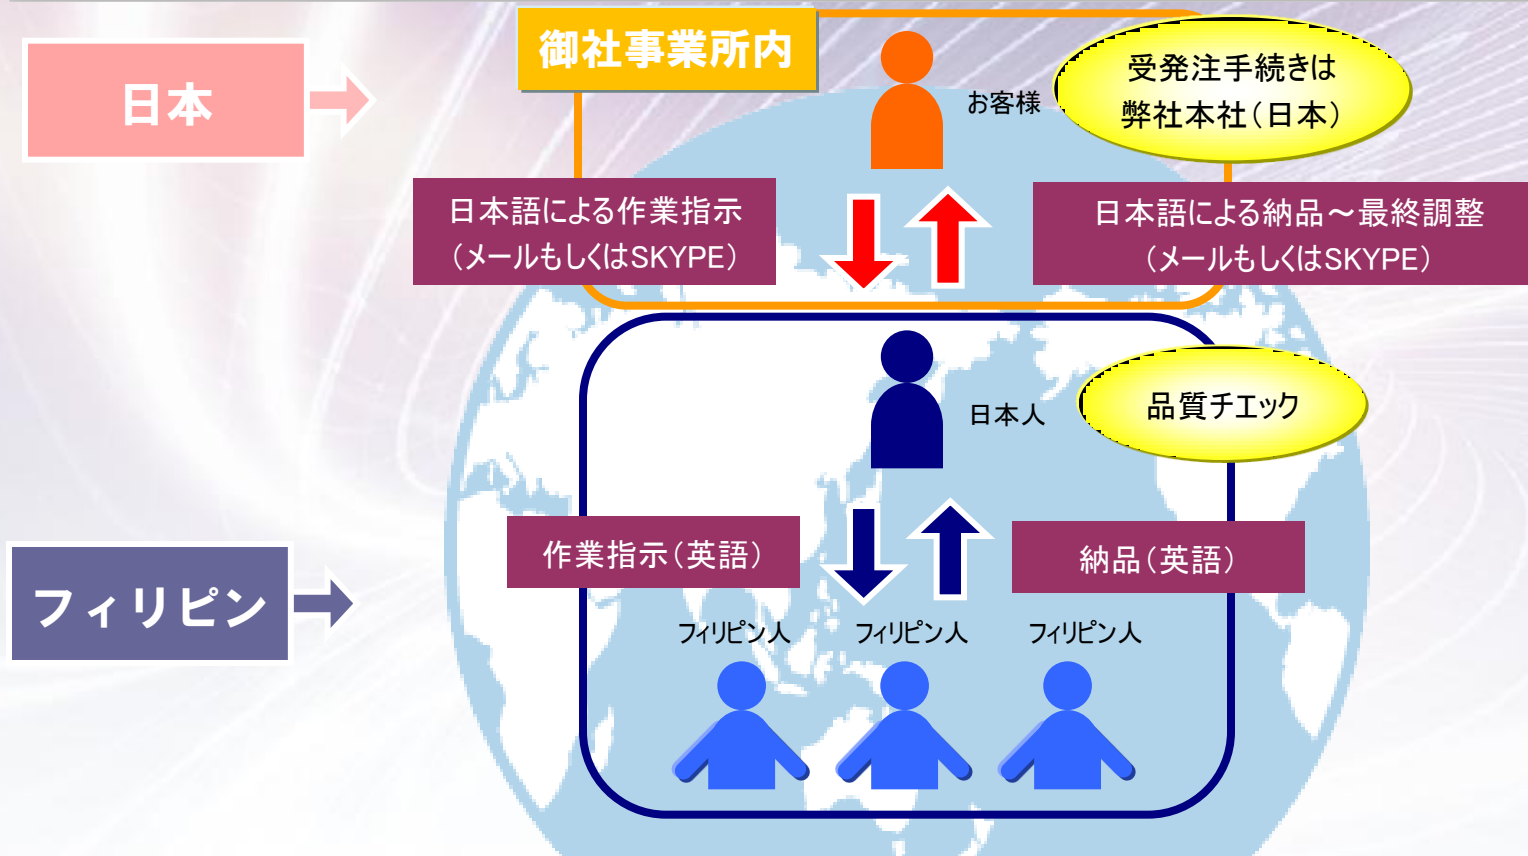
日本

御社事業所内

お客様

受発注手続きは
弊社本社（日本）

日本語による作業指示
（メールもしくはSKYPE）

日本語による納品～最終調整
（メールもしくはSKYPE）

日本人

品質チエック

フィリピン

作業指示（英語）

納品（英語）

フィリピン人　フィリピン人　フィリピン人